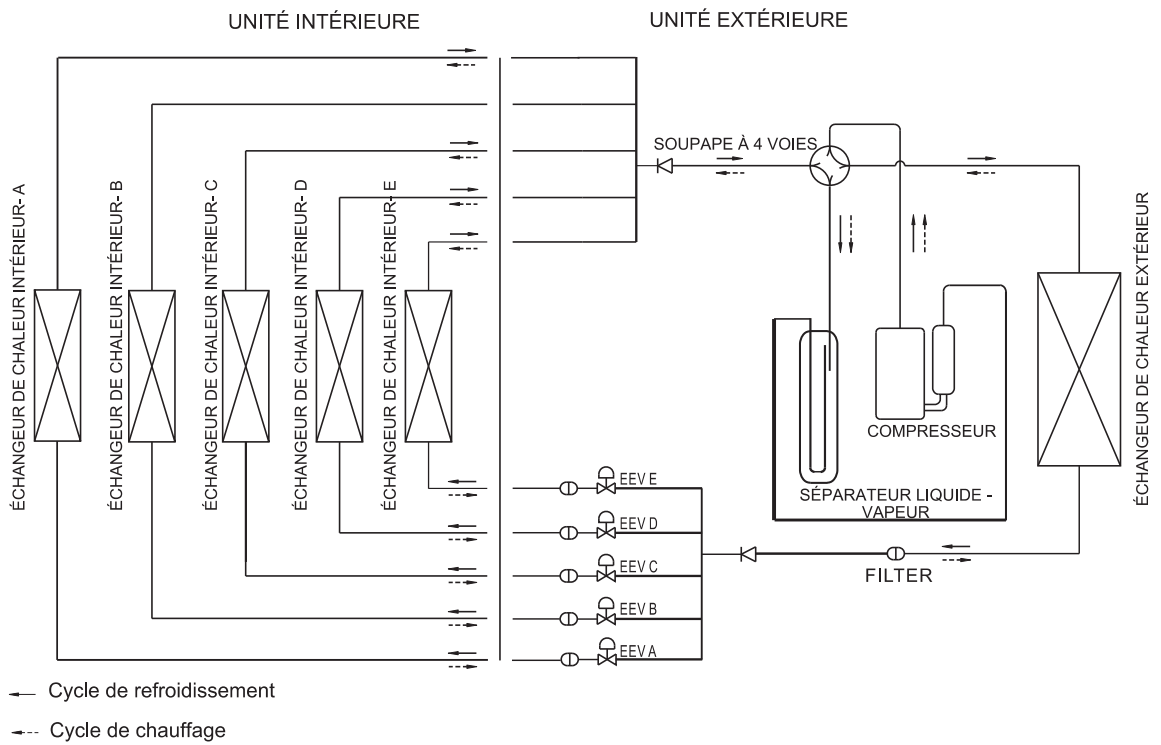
UNITÉ INTÉRIEURE

UNITÉ EXTÉRIEURE

SOUPAPE À 4 VOIES

ÉCHANGEUR DE CHALEUR INTÉRIEUR- A

ÉCHANGEUR DE CHALEUR INTÉRIEUR- B

ÉCHANGEUR DE CHALEUR INTÉRIEUR- C

ÉCHANGEUR DE CHALEUR INTÉRIEUR- D

ÉCHANGEUR DE CHALEUR INTÉRIEUR-E

ÉCHANGEUR DE CHALEUR EXTÉRIEUR

COMPRESSEUR

SÉPARATEUR LIQUIDE - VAPEUR

EEV E

EEV D

EEV C

EEV B

EEV A

FILTER

Cycle de refroidissement

Cycle de chauffage